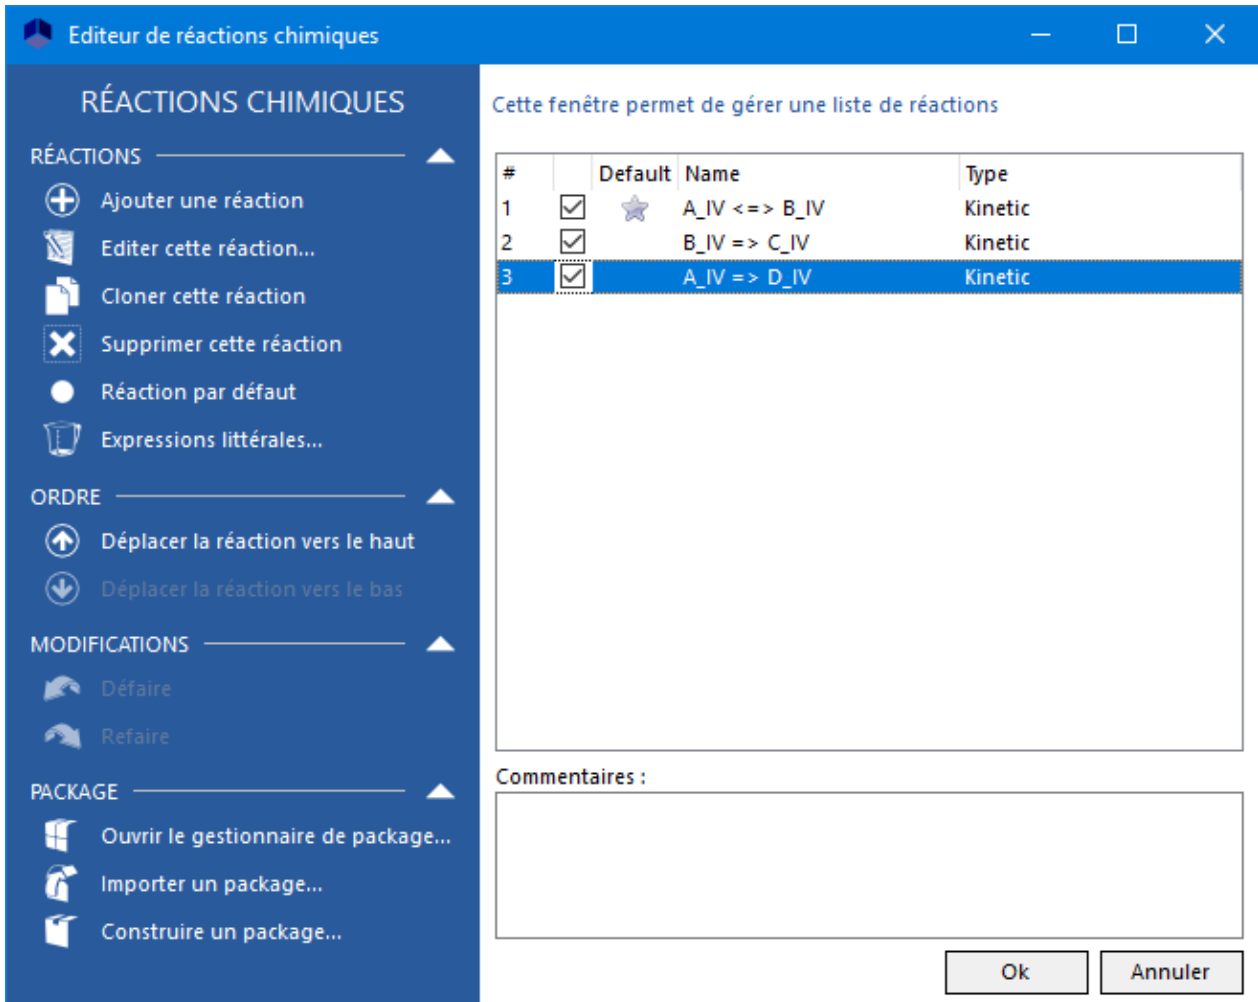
Editeur de réactions chimiques

RÉACTIONS CHIMIQUES

RÉACTIONS
Ajouter une réaction
Editer cette réaction...
Cloner cette réaction
Supprimer cette réaction
Réaction par défaut
Expressions littérales...

ORDRE
Déplacer la réaction vers le haut
Déplacer la réaction vers le bas

MODIFICATIONS
Défaire
Refaire

PACKAGE
Ouvrir le gestionnaire de package...
Importer un package...
Construire un package...

Cette fenêtre permet de gérer une liste de réactions

| # | | Default | Name | Type |
|---|---|---|---|---|
| 1 | ☑ | ★ | A_IV <=> B_IV | Kinetic |
| 2 | ☑ | | B_IV => C_IV | Kinetic |
| 3 | ☑ | | A_IV => D_IV | Kinetic |

Commentaires :

Ok
Annuler